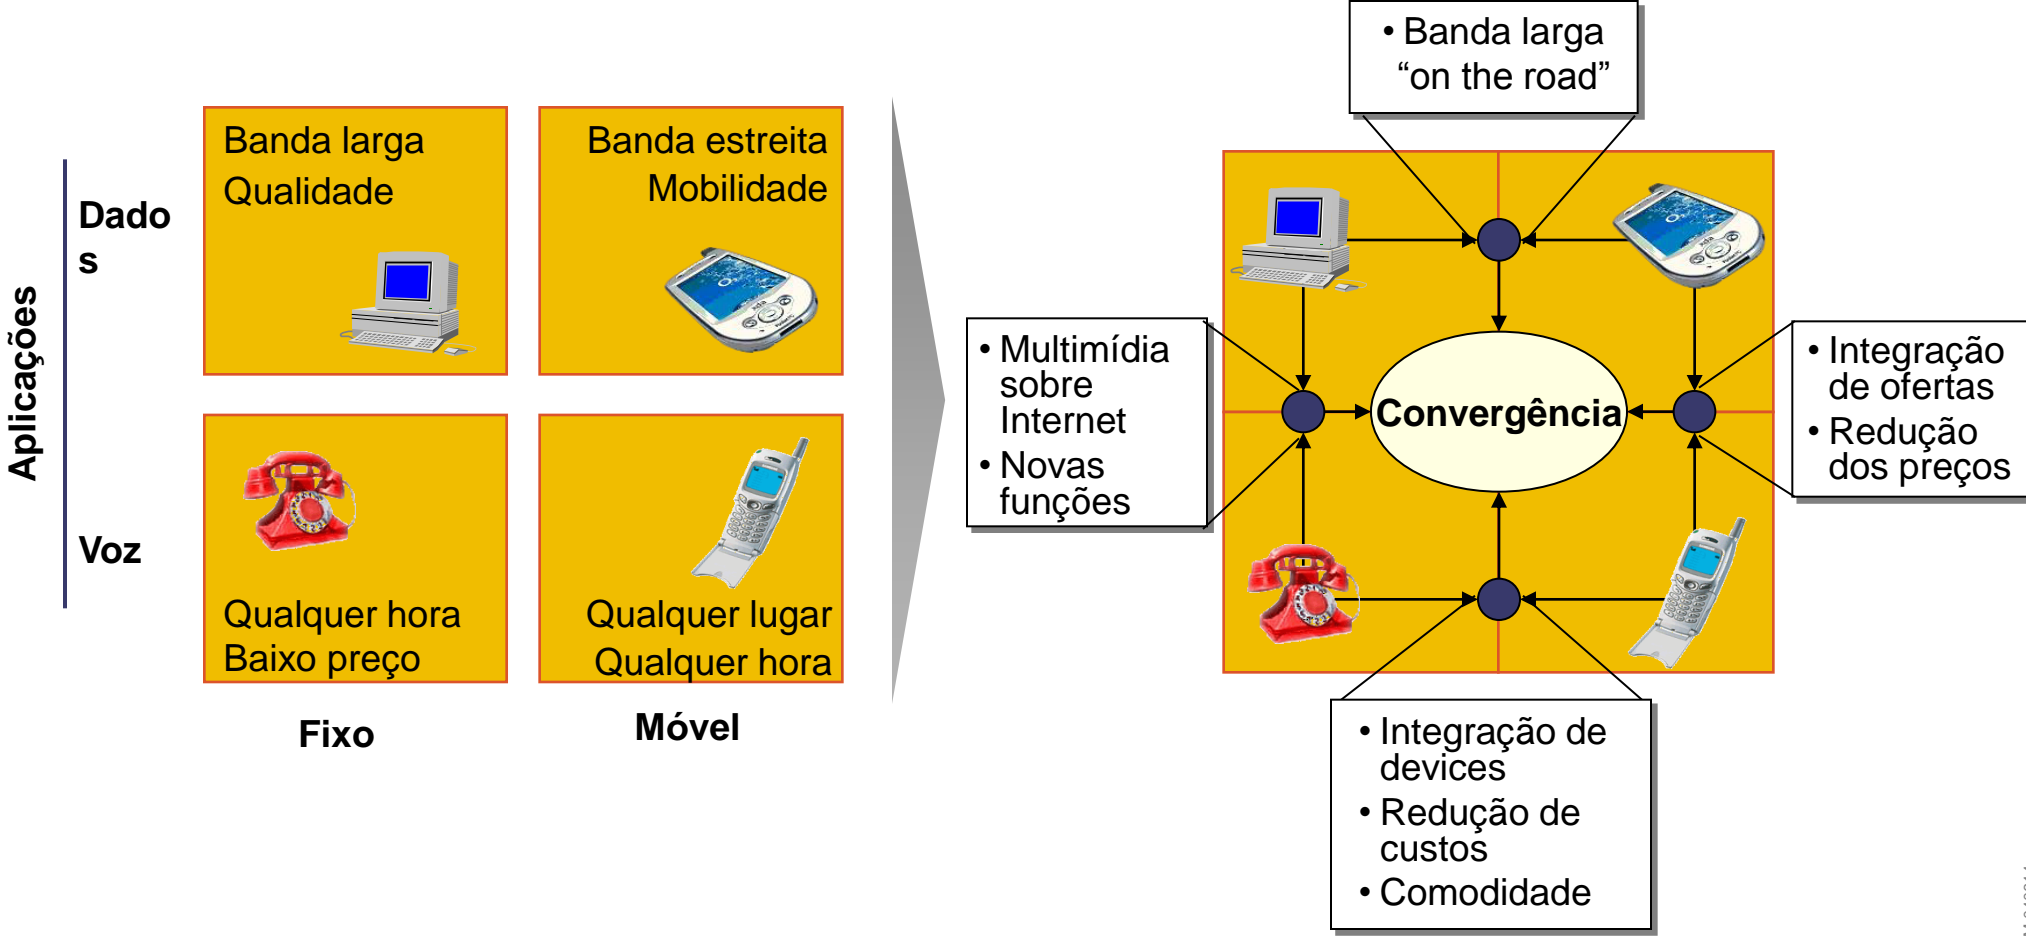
Aplicações

Dados

Voz

Banda larga
Qualidade

Banda estreita
Mobilidade

Qualquer hora
Baixo preço

Qualquer lugar
Qualquer hora

Fixo

Móvel

• Banda larga "on the road"

• Multimídia sobre Internet
• Novas funções

Convergência

• Integração de ofertas
• Redução dos preços

• Integração de devices
• Redução de custos
• Comodidade